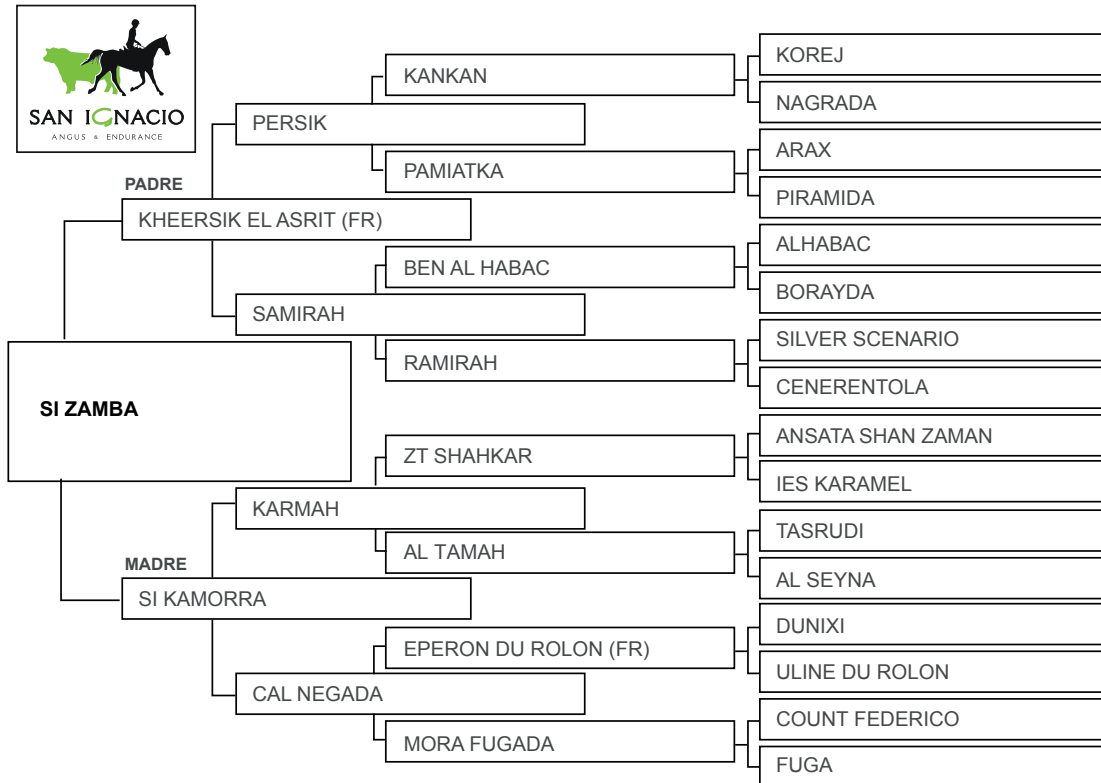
SAN IGNACIO
ANGUS • ENDURANCE

SI ZAMBA

PADRE
KHEERSIK EL ASRIT (FR)

PERSIK

KANKAN

KOREJ

NAGRADA

PAMIATKA

ARAX

PIRAMIDA

SAMIRAH

BEN AL HABAC

ALHABAC

BORAYDA

RAMIRAH

SILVER SCENARIO

CENERENTOLA

MADRE
SI KAMORRA

KARMAH

ZT SHAHKAR

ANSATA SHAN ZAMAN

IES KARAMEL

AL TAMAH

TASRUDI

AL SEYNA

CAL NEGADA

EPERON DU ROLON (FR)

DUNIXI

ULINE DU ROLON

MORA FUGADA

COUNT FEDERICO

FUGA